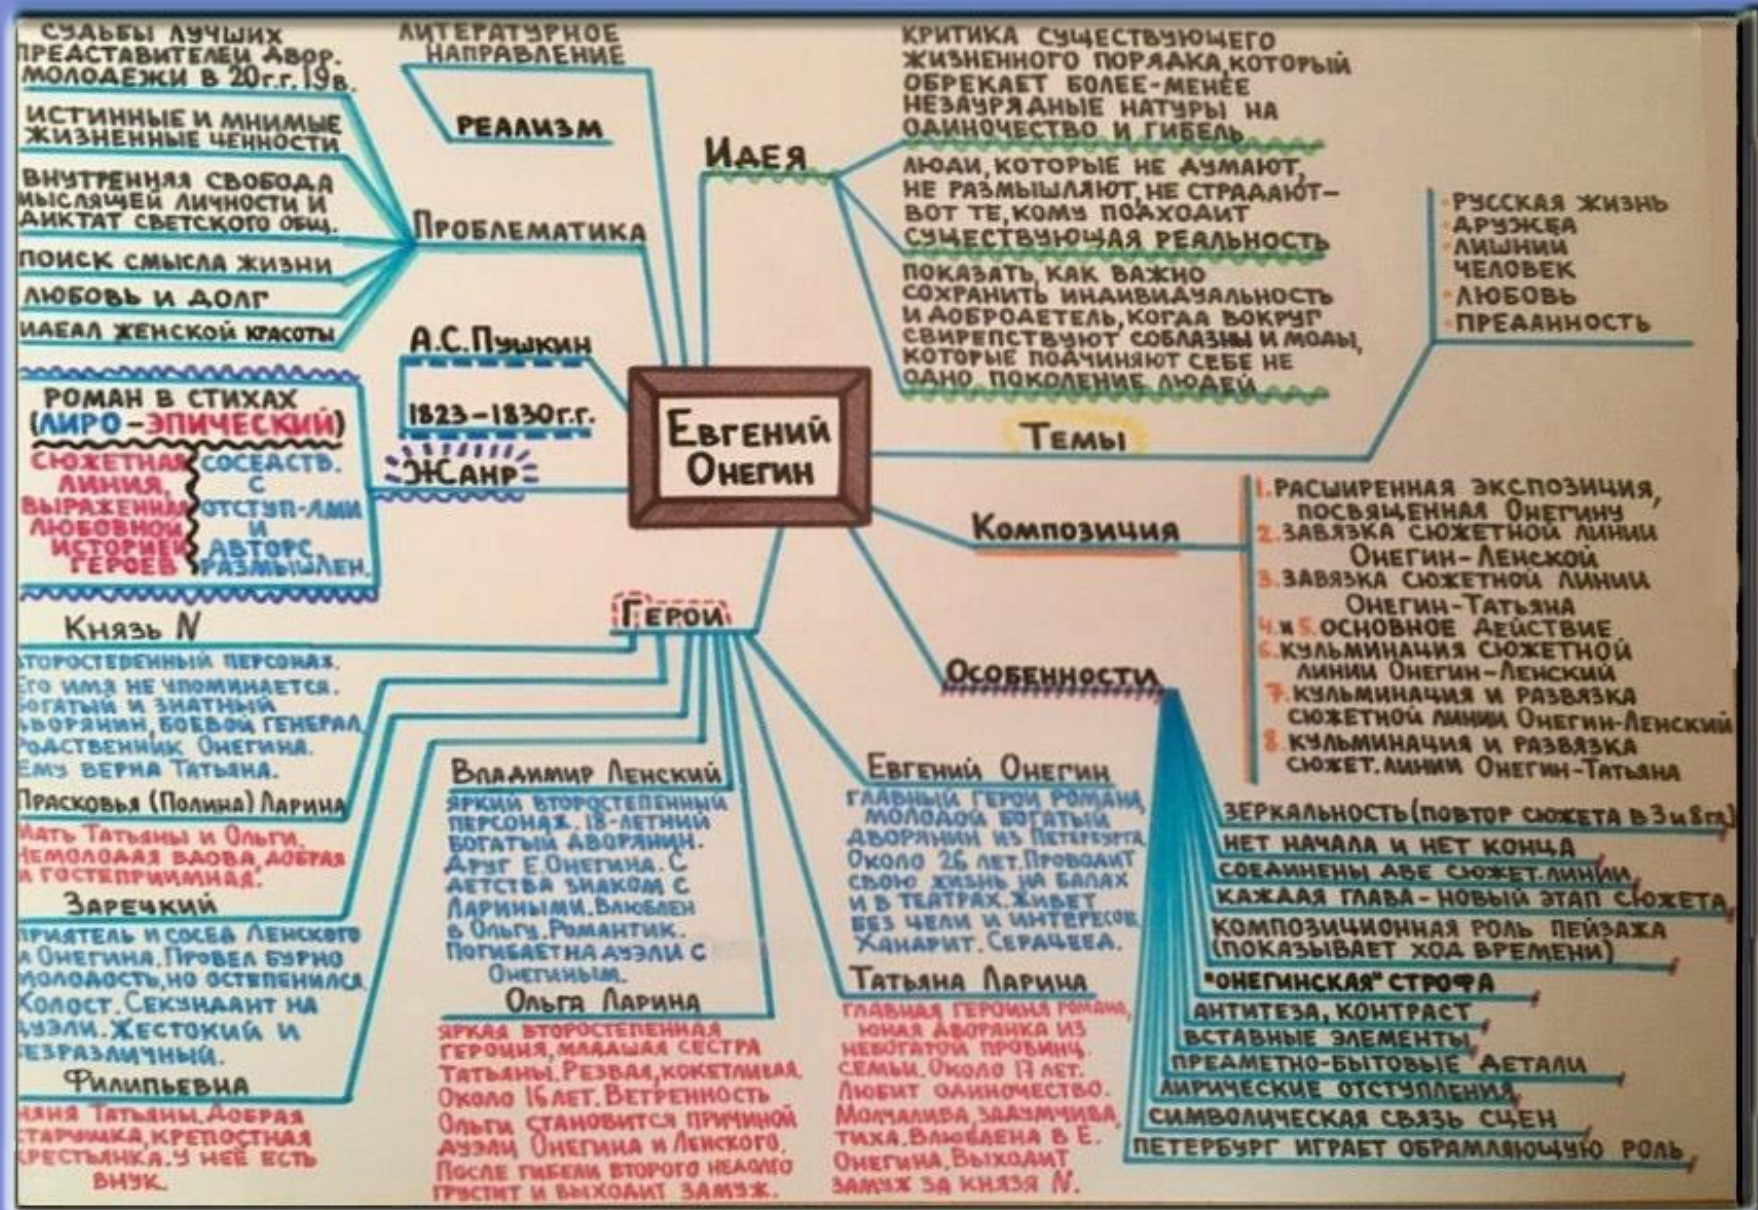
Евгений Онегин

Литературное направление
Реализм

Проблематика
Судьбы лучших представителей двор. молодежи в 20г.г. 19в.
Истинные и мнимые жизненные ценности
Внутренняя свобода мыслящей личности и диктат светского общ.
Поиск смысла жизни
Любовь и долг
Идеал женской красоты

А.С.Пушкин
1823–1830г.г.

Жанр
Роман в стихах (лиро-эпический)
Сюжетная линия, выраженная любовной историей героев
Соседств. с отступ-ями и авторс. размышлен.

Идея
Критика существующего жизненного порядка, который обрекает более-менее незаурядные натуры на одиночество и гибель
Люди, которые не думают, не размышляют, не страдают – вот те, кому подходит существующая реальность
Показать, как важно сохранить индивидуальность и добродетель, когда вокруг свирепствуют соблазны и моды, которые подчиняют себе не одно поколение людей

Темы
·Русская жизнь
·Дружба
·Лишний человек
·Любовь
·Преданность

Композиция
1. Расширенная экспозиция, посвященная Онегину
2. Завязка сюжетной линии Онегин-Ленской
3. Завязка сюжетной линии Онегин-Татьяна
4. и 5. Основное действие
6. Кульминация сюжетной линии Онегин-Ленский
7. Кульминация и развязка сюжетной линии Онегин-Ленский
8. Кульминация и развязка сюжет. линии Онегин-Татьяна

Особенности
Зеркальность (повтор сюжета в 3 и 8 гл.)
Нет начала и нет конца
Соединены две сюжет. линии
Каждая глава - новый этап сюжета
Композиционная роль пейзажа (показывает ход времени)
"Онегинская" строфа
Антитеза, контраст
Вставные элементы
Предметно-бытовые детали
Лирические отступления
Символическая связь сцен
Петербург играет обрамляющую роль

Герои
Князь N
Второстепенный персонаж. Его имя не упоминается. Богатый и знатный дворянин, боевой генерал, родственник Онегина. Ему верна Татьяна.

Прасковья (Полина) Ларина
Мать Татьяны и Ольги. Немолодая вдова, добрая и гостеприимная.

Зарецкий
Приятель и сосед Ленского и Онегина. Провел бурно молодость, но остепенился. Холост. Секундант на дуэли. Жестокий и безразличный.

Филипьевна
Няня Татьяны. Добрая старушка, крепостная крестьянка. У нее есть внук.

Владимир Ленский
Яркий второстепенный персонаж. 18-летний богатый дворянин. Друг Е.Онегина. С детства знаком с Лариными. Влюблен в Ольгу. Романтик. Погибает на дуэли с Онегиным.

Ольга Ларина
Яркая второстепенная героиня, младшая сестра Татьяны. Резвая, кокетливая. Около 16 лет. Ветреность Ольги становится причиной дуэли Онегина и Ленского. После гибели второго недолго грустит и выходит замуж.

Евгений Онегин
Главный герой романа, молодой богатый дворянин из Петербурга. Около 26 лет. Проводит свою жизнь на балах и в театрах. Живет без цели и интересов. Хандрит. Серцеед.

Татьяна Ларина
Главная героиня романа, юная дворянка из небогатой провинц. семьи. Около 17 лет. Любит одиночество. Молчалива, задумчива, тиха. Влюблена в Е. Онегина. Выходит замуж за князя N.